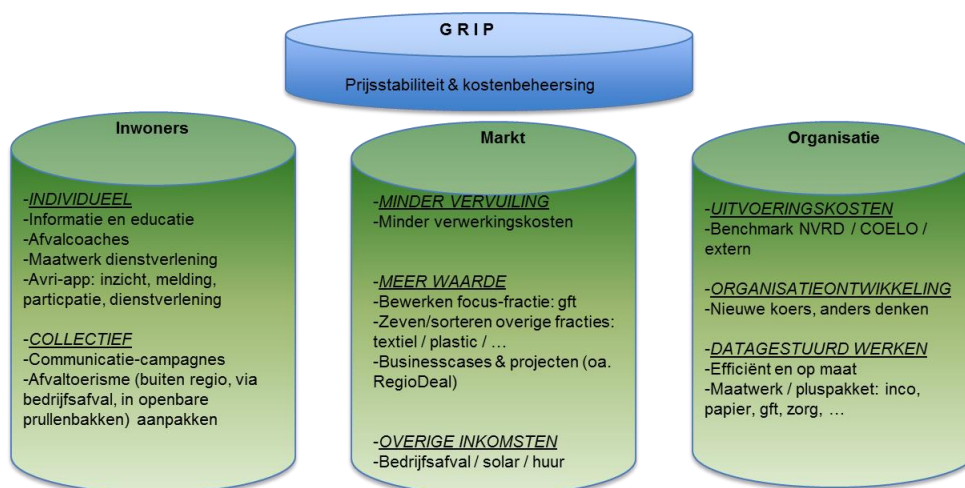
G R I P

Prijsstabiliteit & kostenbeheersing

Inwoners

-INDIVIDUEEL
-Informatie en educatie
-Afvalcoaches
-Maatwerk dienstverlening
-Avri-app: inzicht, melding, particpatie, dienstverlening

-COLLECTIEF
-Communicatie-campagnes
-Afvaltoerisme (buiten regio, via bedrijfsafval, in openbare prullenbakken) aanpakken

Markt

-MINDER VERVUILING
-Minder verwerkingskosten

-MEER WAARDE
-Bewerken focus-fractie: gft
-Zeven/sorteren overige fracties: textiel / plastic / …
-Businesscases & projecten (oa. RegioDeal)

-OVERIGE INKOMSTEN
-Bedrijfsafval / solar / huur

Organisatie

-UITVOERINGSKOSTEN
-Benchmark NVRD / COELO / extern

-ORGANISATIEONTWIKKELING
-Nieuwe koers, anders denken

-DATAGESTUURD WERKEN
-Efficiënt en op maat
-Maatwerk / pluspakket: inco, papier, gft, zorg, …